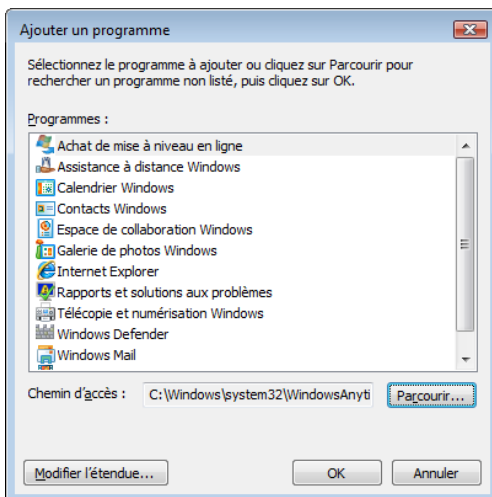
Ajouter un programme

Sélectionnez le programme à ajouter ou cliquez sur Parcourir pour rechercher un programme non listé, puis cliquez sur OK.

Programmes :

Achat de mise à niveau en ligne
Assistance à distance Windows
Calendrier Windows
Contacts Windows
Espace de collaboration Windows
Galerie de photos Windows
Internet Explorer
Rapports et solutions aux problèmes
Télécopie et numérisation Windows
Windows Defender
Windows Mail

Chemin d'accès : C:\Windows\system32\WindowsAnyti

Parcourir...

Modifier l'étendue...

OK

Annuler